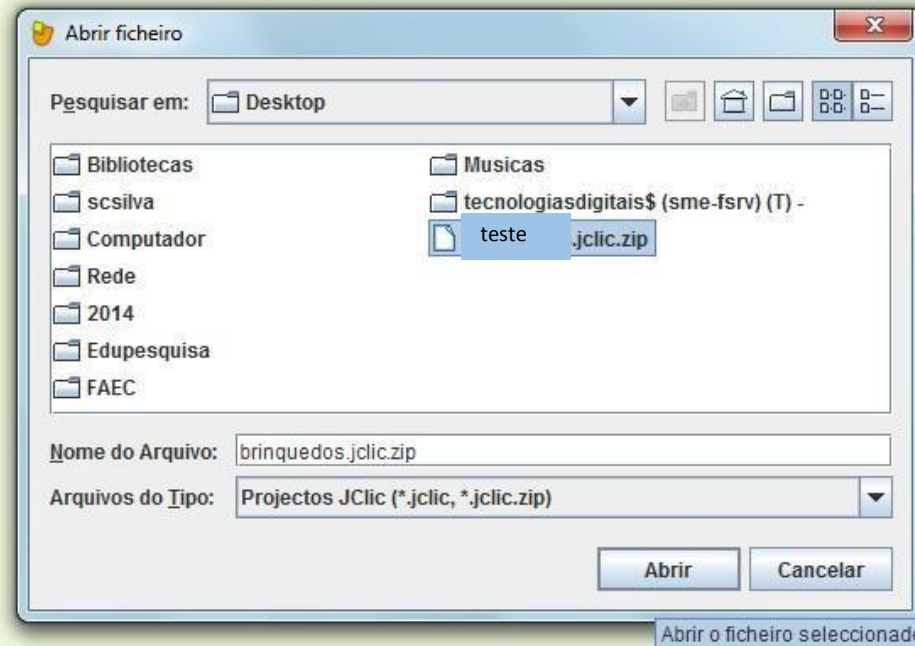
Abrir ficheiro

Pesquisar em: Desktop

Bibliotecas
scsilva
Computador
Rede
2014
Edupesquisa
FAEC

Musicas
tecnologiasdigitais$ (sme-fsrv) (T) -
teste .jclic.zip

Nome do Arquivo: brinquedos.jclic.zip

Arquivos do Tipo: Projectos JClic (*.jclic, *.jclic.zip)

Abrir
Cancelar

Abrir o ficheiro seleccionad